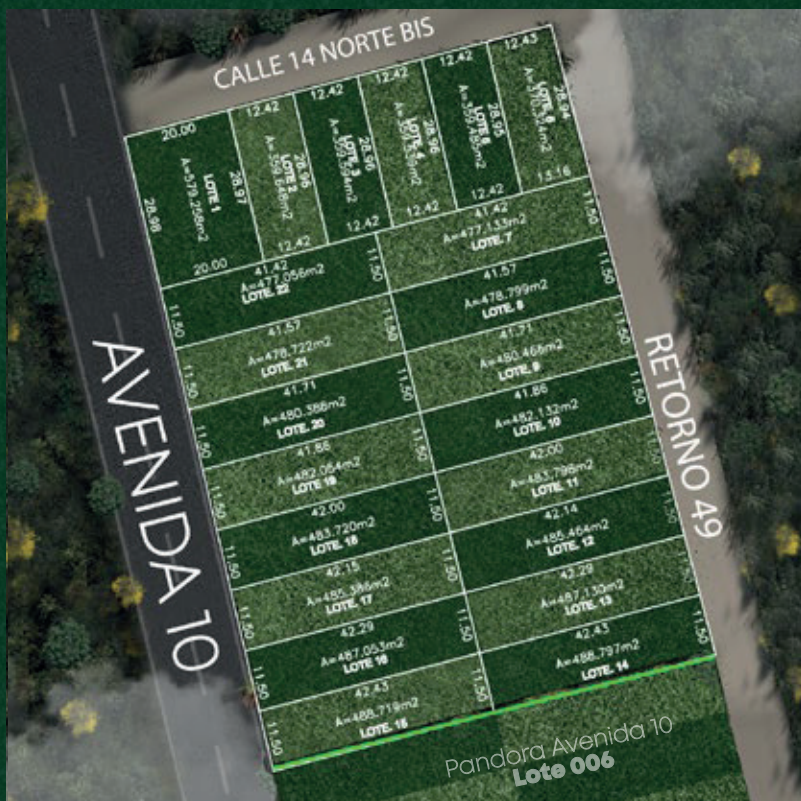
CALLE 14 NORTE BIS

20.00
A=579.268m2
LOTE 1
28.97
28.98
20.00

12.42
LOTE 2
A=359.648m2
28.96
12.42

12.42
LOTE 3
A=359.594m2
28.96
12.42

12.42
LOTE 4
A=359.53m2
28.96
12.42

12.42
LOTE 5
A=359.48m2
28.95
12.42

12.43
LOTE 6
A=394.54m2
28.94
15.16

41.42
A=477.133m2
LOTE 7
11.50

41.42
A=477.056m2
LOTE 22
11.50

41.57
A=478.799m2
LOTE 8
11.50

41.57
A=478.722m2
LOTE 21
11.50

41.71
A=480.466m2
LOTE 9

41.71
A=480.386m2
LOTE 20
11.50

41.86
A=482.132m2
LOTE 10

41.86
A=482.054m2
LOTE 19
11.50

42.00
A=483.798m2
LOTE 11

42.00
A=483.720m2
LOTE 18
11.50

42.14
A=485.464m2
LOTE 12

42.15
A=485.386m2
LOTE 17
11.50

42.29
A=487.133m2
LOTE 13

42.29
A=487.053m2
LOTE 16
11.50

42.43
A=488.797m2
LOTE 14
11.50

42.43
A=488.719m2
LOTE 15
11.50

AVENIDA 10

RETORNO 49

Pandora Avenida 10
Lote 006